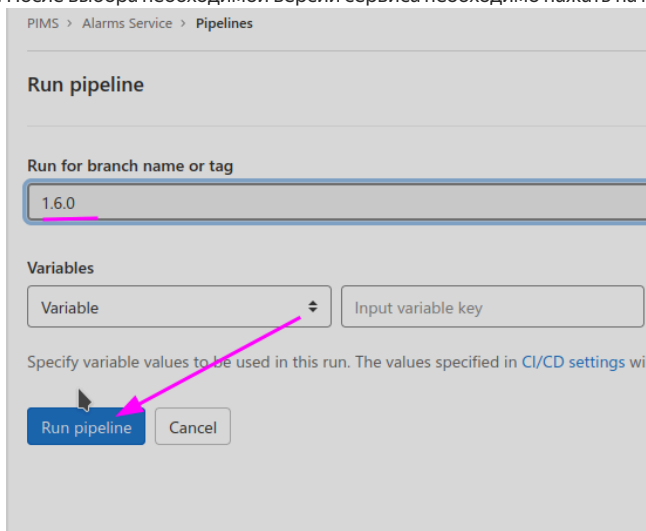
После выбора необходимой версии сервиса необходимо нажать на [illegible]

PIMS > Alarms Service > Pipelines

Run pipeline

Run for branch name or tag

1.6.0

Variables

Variable

Input variable key

Specify variable values to be used in this run. The values specified in CI/CD settings wi

Run pipeline

Cancel